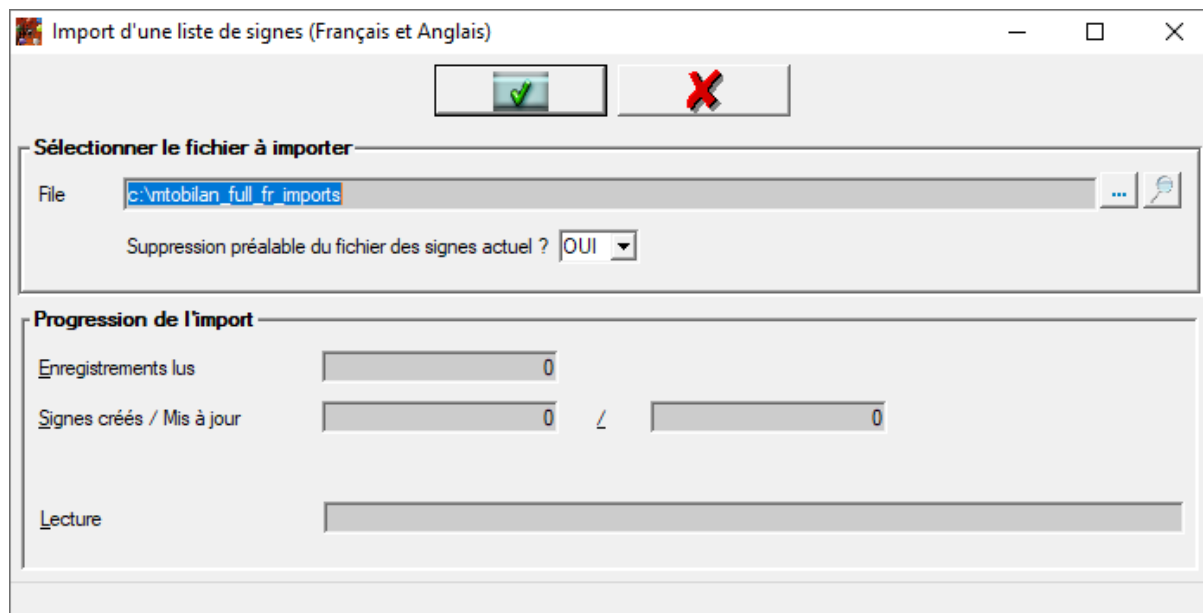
Import d'une liste de signes (Français et Anglais)

Sélectionner le fichier à importer

File c:\mtobilan_full_fr_imports ...

Suppression préalable du fichier des signes actuel ? OUI

Progression de l'import

Enregistrements lus 0

Signes créés / Mis à jour 0 / 0

Lecture